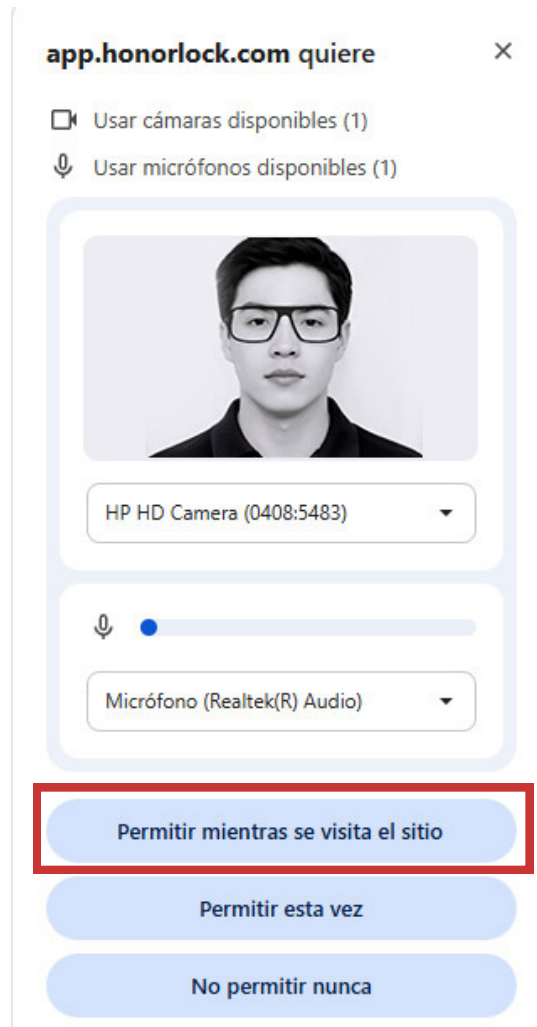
app.honorlock.com quiere

×

Usar cámaras disponibles (1)

Usar micrófonos disponibles (1)

HP HD Camera (0408:5483)

Micrófono (Realtek(R) Audio)

Permitir mientras se visita el sitio

Permitir esta vez

No permitir nunca